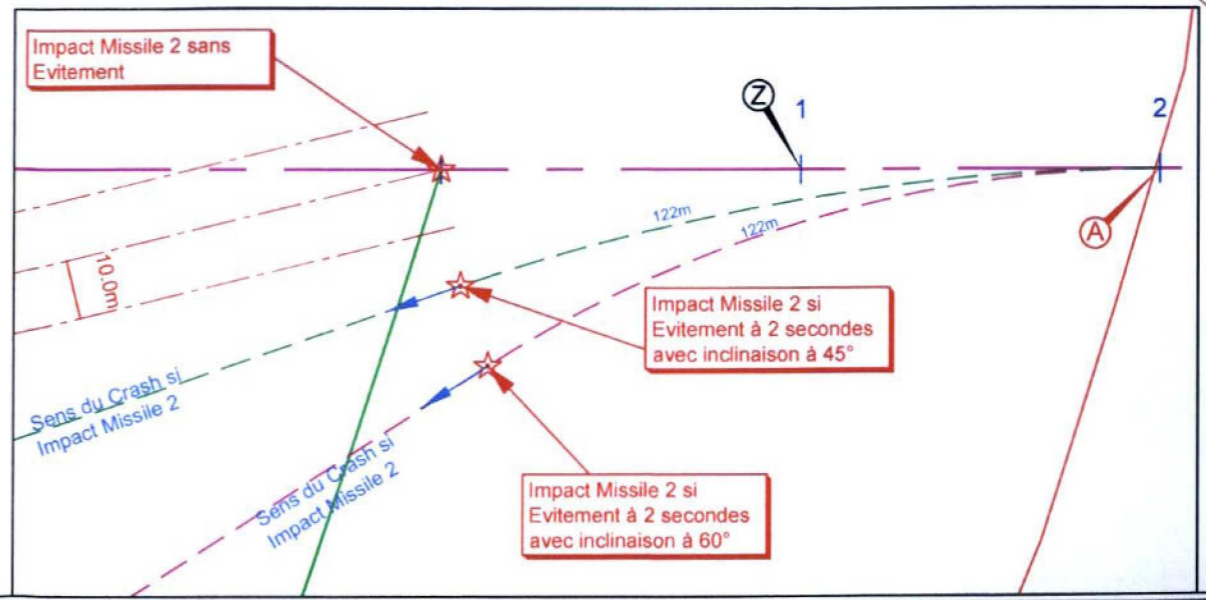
Impact Missile 2 sans Evitement

Z

1

2

A

122m

122m

10.0m

Impact Missile 2 si Evitement à 2 secondes avec inclinaison à 45°

Sens du Crash si Impact Missile 2

Sens du Crash si Impact Missile 2

Impact Missile 2 si Evitement à 2 secondes avec inclinaison à 60°